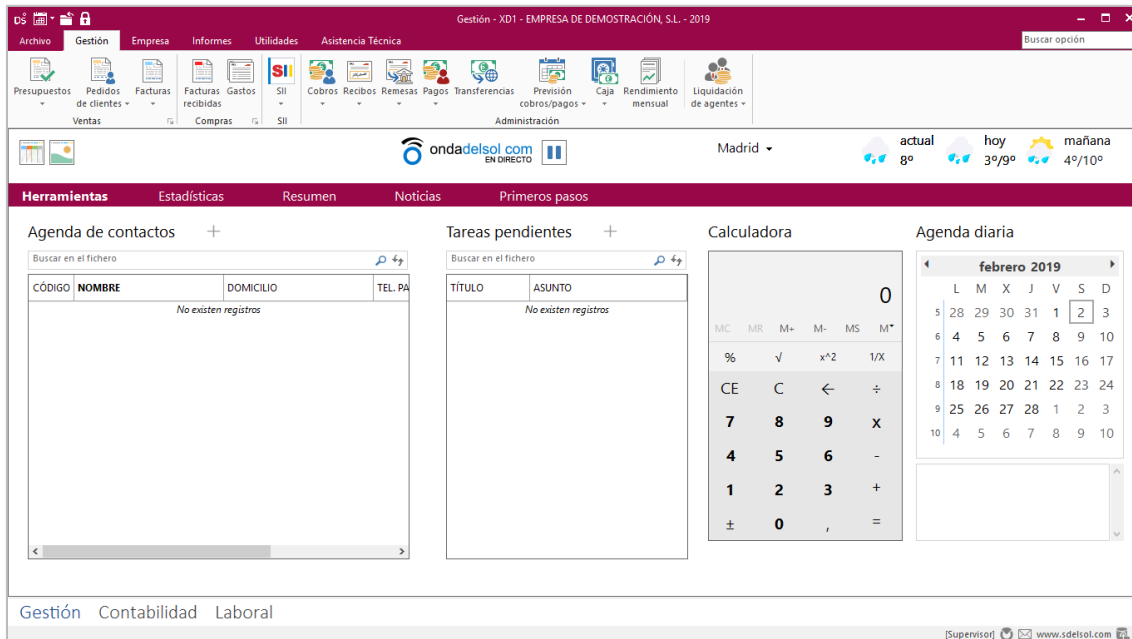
DS

Gestión - XD1 - EMPRESA DE DEMOSTRACIÓN, S.L. - 2019

Archivo Gestión Empresa Informes Utilidades Asistencia Técnica

Buscar opción

Presupuestos Pedidos de clientes Facturas Ventas Facturas recibidas Gastos Compras SII SII Cobros Recibos Remesas Pagos Transferencias Previsión cobros/pagos Caja Rendimiento mensual Liquidación de agentes Administración

ondadelsol.com EN DIRECTO

Madrid

actual 8º hoy 3º/9º mañana 4º/10º

Herramientas Estadísticas Resumen Noticias Primeros pasos

Agenda de contactos +

Buscar en el fichero

| CÓDIGO | NOMBRE | DOMICILIO | TEL. PA |
|---|---|---|---|
| | No existen registros | | |

Tareas pendientes +

Buscar en el fichero

| TÍTULO | ASUNTO |
|---|---|
| | No existen registros |

Calculadora

0

MC MR M+ M- MS M

% √ x^2 1/X

CE C ← ÷

7 8 9 x

4 5 6 -

1 2 3 +

± 0 , =

Agenda diaria

febrero 2019

| | L | M | X | J | V | S | D |
|---|---|---|---|---|---|---|---|
| 5 | 28 | 29 | 30 | 31 | 1 | 2 | 3 |
| 6 | 4 | 5 | 6 | 7 | 8 | 9 | 10 |
| 7 | 11 | 12 | 13 | 14 | 15 | 16 | 17 |
| 8 | 18 | 19 | 20 | 21 | 22 | 23 | 24 |
| 9 | 25 | 26 | 27 | 28 | 1 | 2 | 3 |
| 10 | 4 | 5 | 6 | 7 | 8 | 9 | 10 |

Gestión Contabilidad Laboral

[Supervisor] www.sdelsol.com